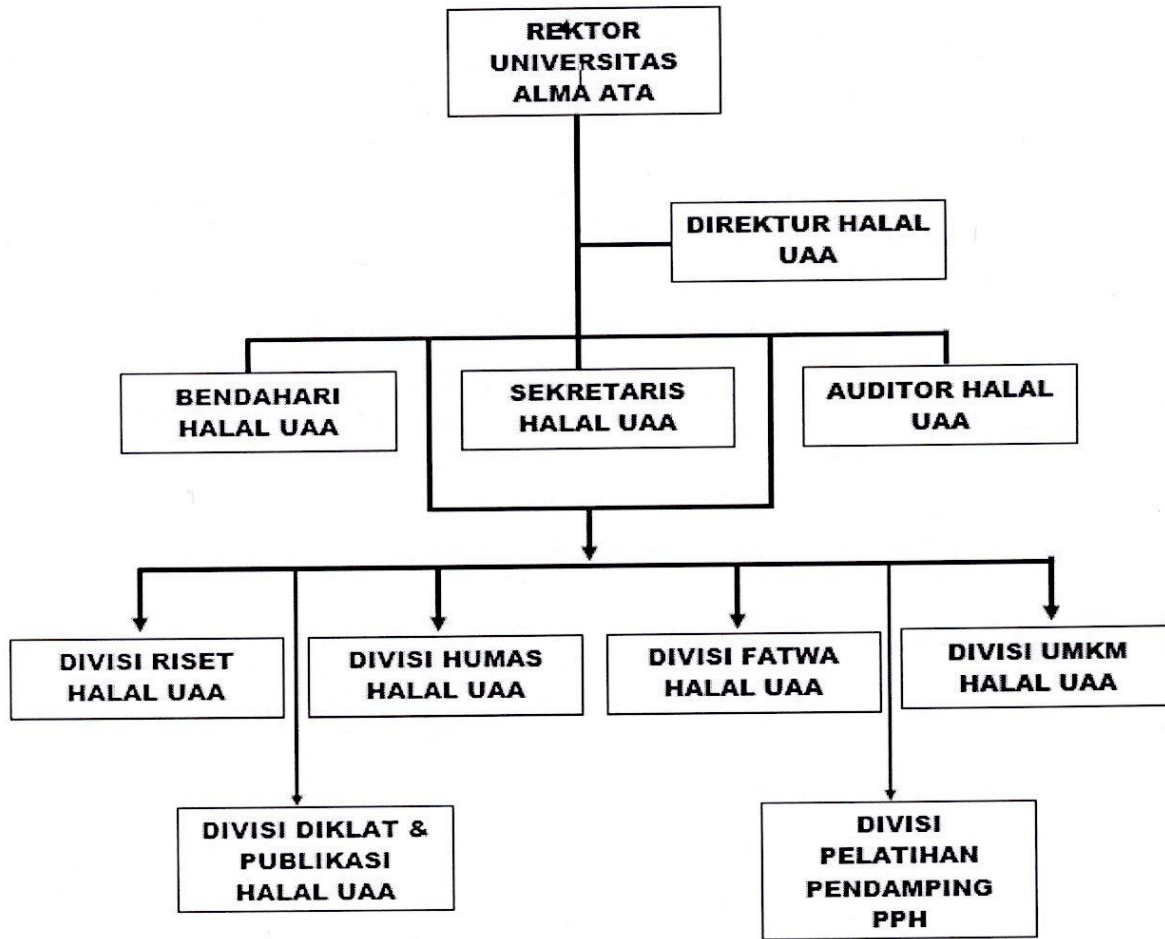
REKTOR UNIVERSITAS ALMA ATA

DIREKTUR HALAL UAA

BENDAHARI HALAL UAA

SEKRETARIS HALAL UAA

AUDITOR HALAL UAA

DIVISI RISET HALAL UAA

DIVISI HUMAS HALAL UAA

DIVISI FATWA HALAL UAA

DIVISI UMKM HALAL UAA

DIVISI DIKLAT & PUBLIKASI HALAL UAA

DIVISI PELATIHAN PENDAMPING PPH